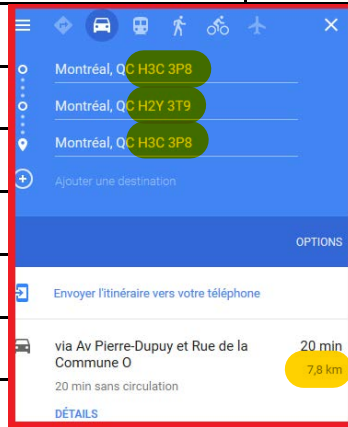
Montréal, QC H3C 3P8

Montréal, QC H2Y 3T9

Montréal, QC H3C 3P8

Ajouter une destination

OPTIONS

Envoyer l'itinéraire vers votre téléphone

via Av Pierre-Dupuy et Rue de la Commune O

20 min

7,8 km

20 min sans circulation

DÉTAILS